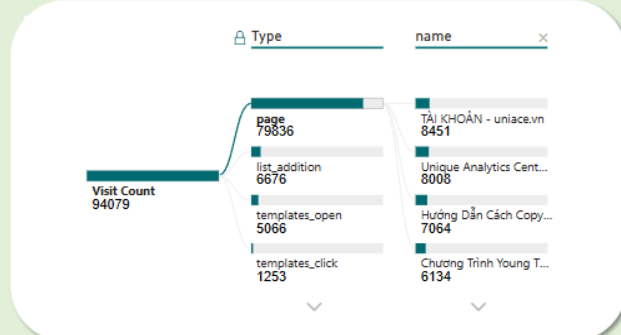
Type

name

Visit Count
94079

page
79836

list_addition
6676

templates_open
5066

templates_click
1253

TÀI KHOẢN - uniace.vn
8451

Unique Analytics Cent...
8008

Hướng Dẫn Cách Copy...
7064

Chương Trình Young T...
6134